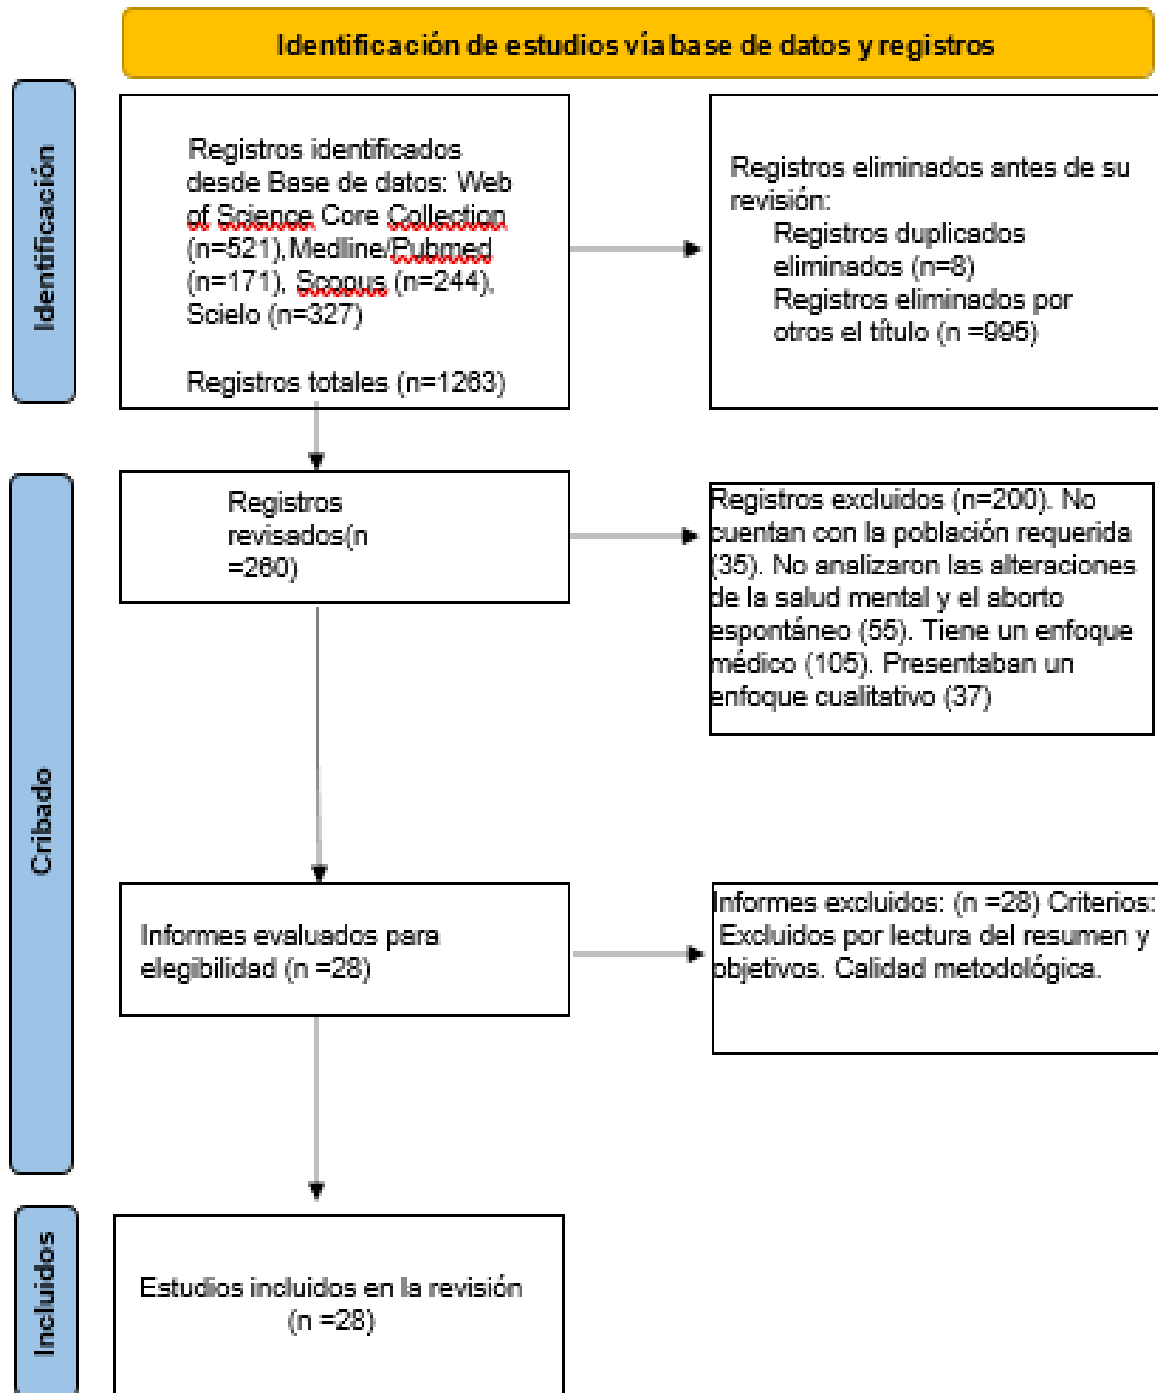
Identificación de estudios vía base de datos y registros

Identificación

Registros identificados desde Base de datos: Web of Science Core Collection (n=521),Medline/Pubmed (n=171), Scopus (n=244), Scielo (n=327)

Registros totales (n=1263)

Registros eliminados antes de su revisión:
Registros duplicados eliminados (n=8)
Registros eliminados por otros el título (n =995)

Cribado

Registros revisados(n =260)

Registros excluidos (n=200). No cuentan con la población requerida (35). No analizaron las alteraciones de la salud mental y el aborto espontáneo (55). Tiene un enfoque médico (105). Presentaban un enfoque cualitativo (37)

Informes evaluados para elegibilidad (n =28)

Informes excluidos: (n =28) Criterios: Excluidos por lectura del resumen y objetivos. Calidad metodológica.

Incluidos

Estudios incluidos en la revisión (n =28)